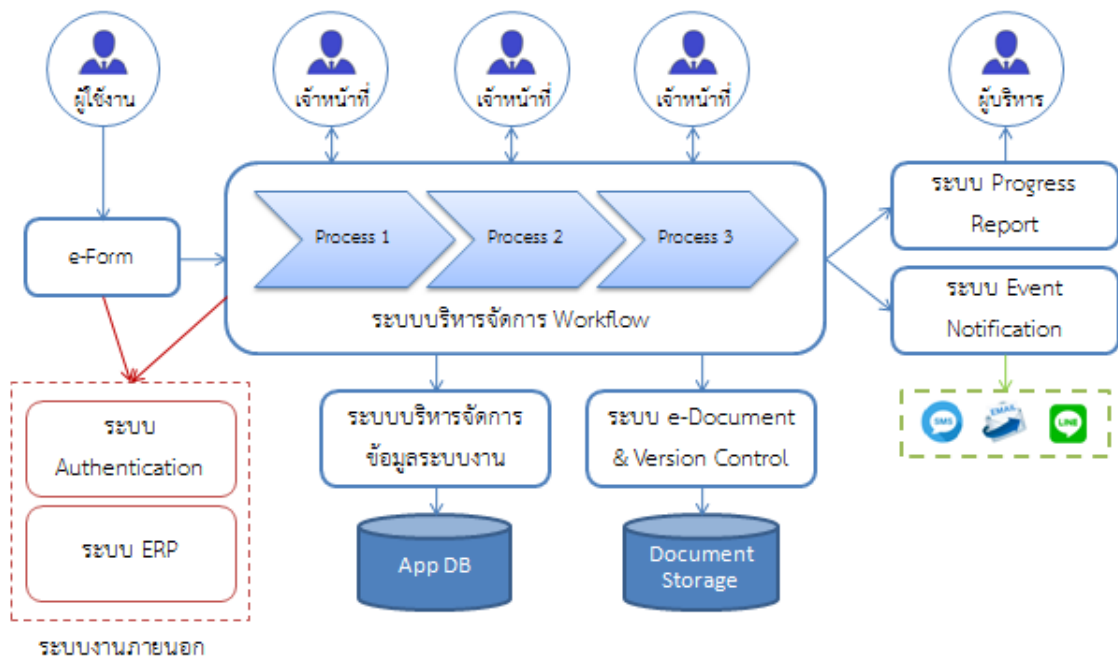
ผู้ใช้งาน

เจ้าหน้าที่

เจ้าหน้าที่

เจ้าหน้าที่

ผู้บริหาร

e-Form

Process 1

Process 2

Process 3

ระบบบริหารจัดการ Workflow

ระบบ Progress Report

ระบบ Event Notification

SMS

EMAIL

LINE

ระบบ Authentication

ระบบ ERP

ระบบงานภายนอก

ระบบบริหารจัดการข้อมูลระบบงาน

App DB

ระบบ e-Document & Version Control

Document Storage